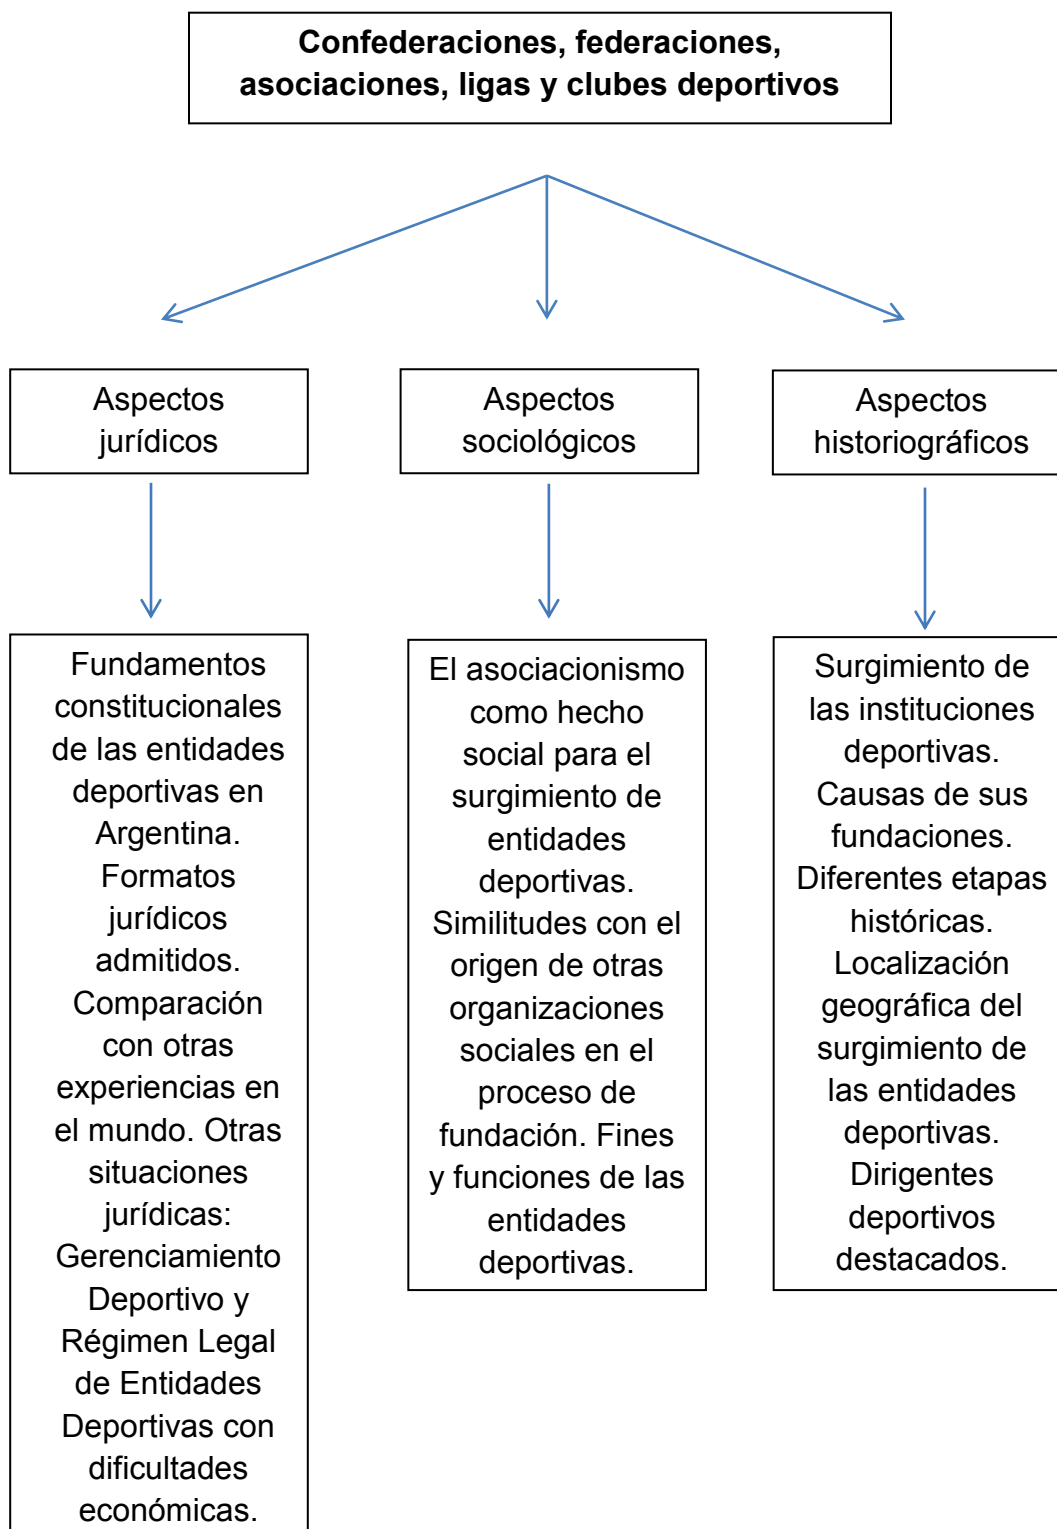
Confederaciones, federaciones, asociaciones, ligas y clubes deportivos

Aspectos jurídicos

Aspectos sociológicos

Aspectos historiográficos

Fundamentos constitucionales de las entidades deportivas en Argentina. Formatos jurídicos admitidos. Comparación con otras experiencias en el mundo. Otras situaciones jurídicas: Gerenciamiento Deportivo y Régimen Legal de Entidades Deportivas con dificultades económicas.

El asociacionismo como hecho social para el surgimiento de entidades deportivas. Similitudes con el origen de otras organizaciones sociales en el proceso de fundación. Fines y funciones de las entidades deportivas.

Surgimiento de las instituciones deportivas. Causas de sus fundaciones. Diferentes etapas históricas. Localización geográfica del surgimiento de las entidades deportivas. Dirigentes deportivos destacados.